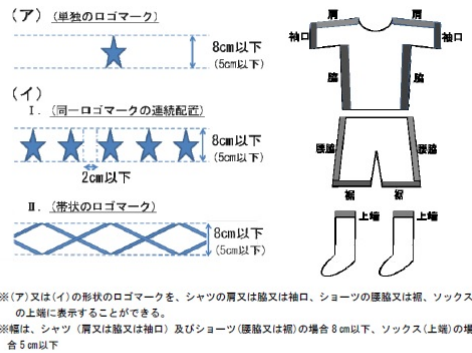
（ア）（単独のロゴマーク）

8cm以下
（5cm以下）

（イ）
Ⅰ．（同一ロゴマークの連続配置）

8cm以下
（5cm以下）

2cm以下

Ⅱ．（帯状のロゴマーク）

8cm以下
（5cm以下）

肩
肩
袖口
袖口
脇
脇
腰脇
腰脇
裾
裾
上端
上端

※(ア)又は(イ)の形状のロゴマークを、シャツの肩又は脇又は袖口、ショーツの腰脇又は裾、ソックスの上端に表示することができる。
※幅は、シャツ（肩又は脇又は袖口）及びショーツ（腰脇又は裾）の場合8cm以下、ソックス（上端）の場合5cm以下